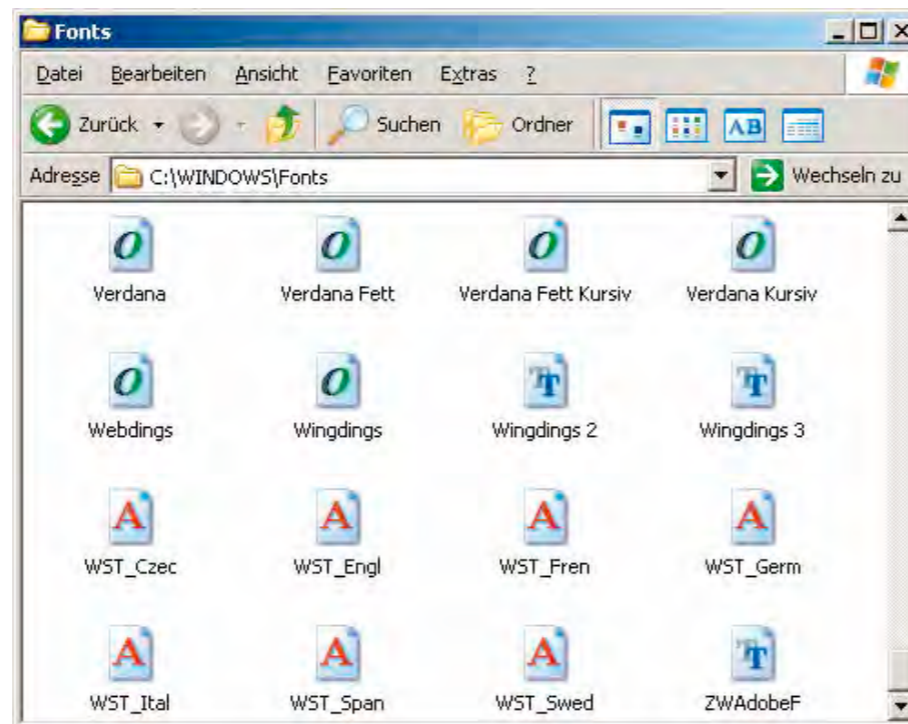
Fonts

Datei Bearbeiten Ansicht Favoriten Extras ?

Zurück Suchen Ordner

Adresse C:\WINDOWS\Fonts Wechseln zu

Verdana
Verdana Fett
Verdana Fett Kursiv
Verdana Kursiv
Webdings
Wingdings
Wingdings 2
Wingdings 3
WST_Czec
WST_Engl
WST_Fren
WST_Germ
WST_Ital
WST_Span
WST_Swed
ZWAdobeF